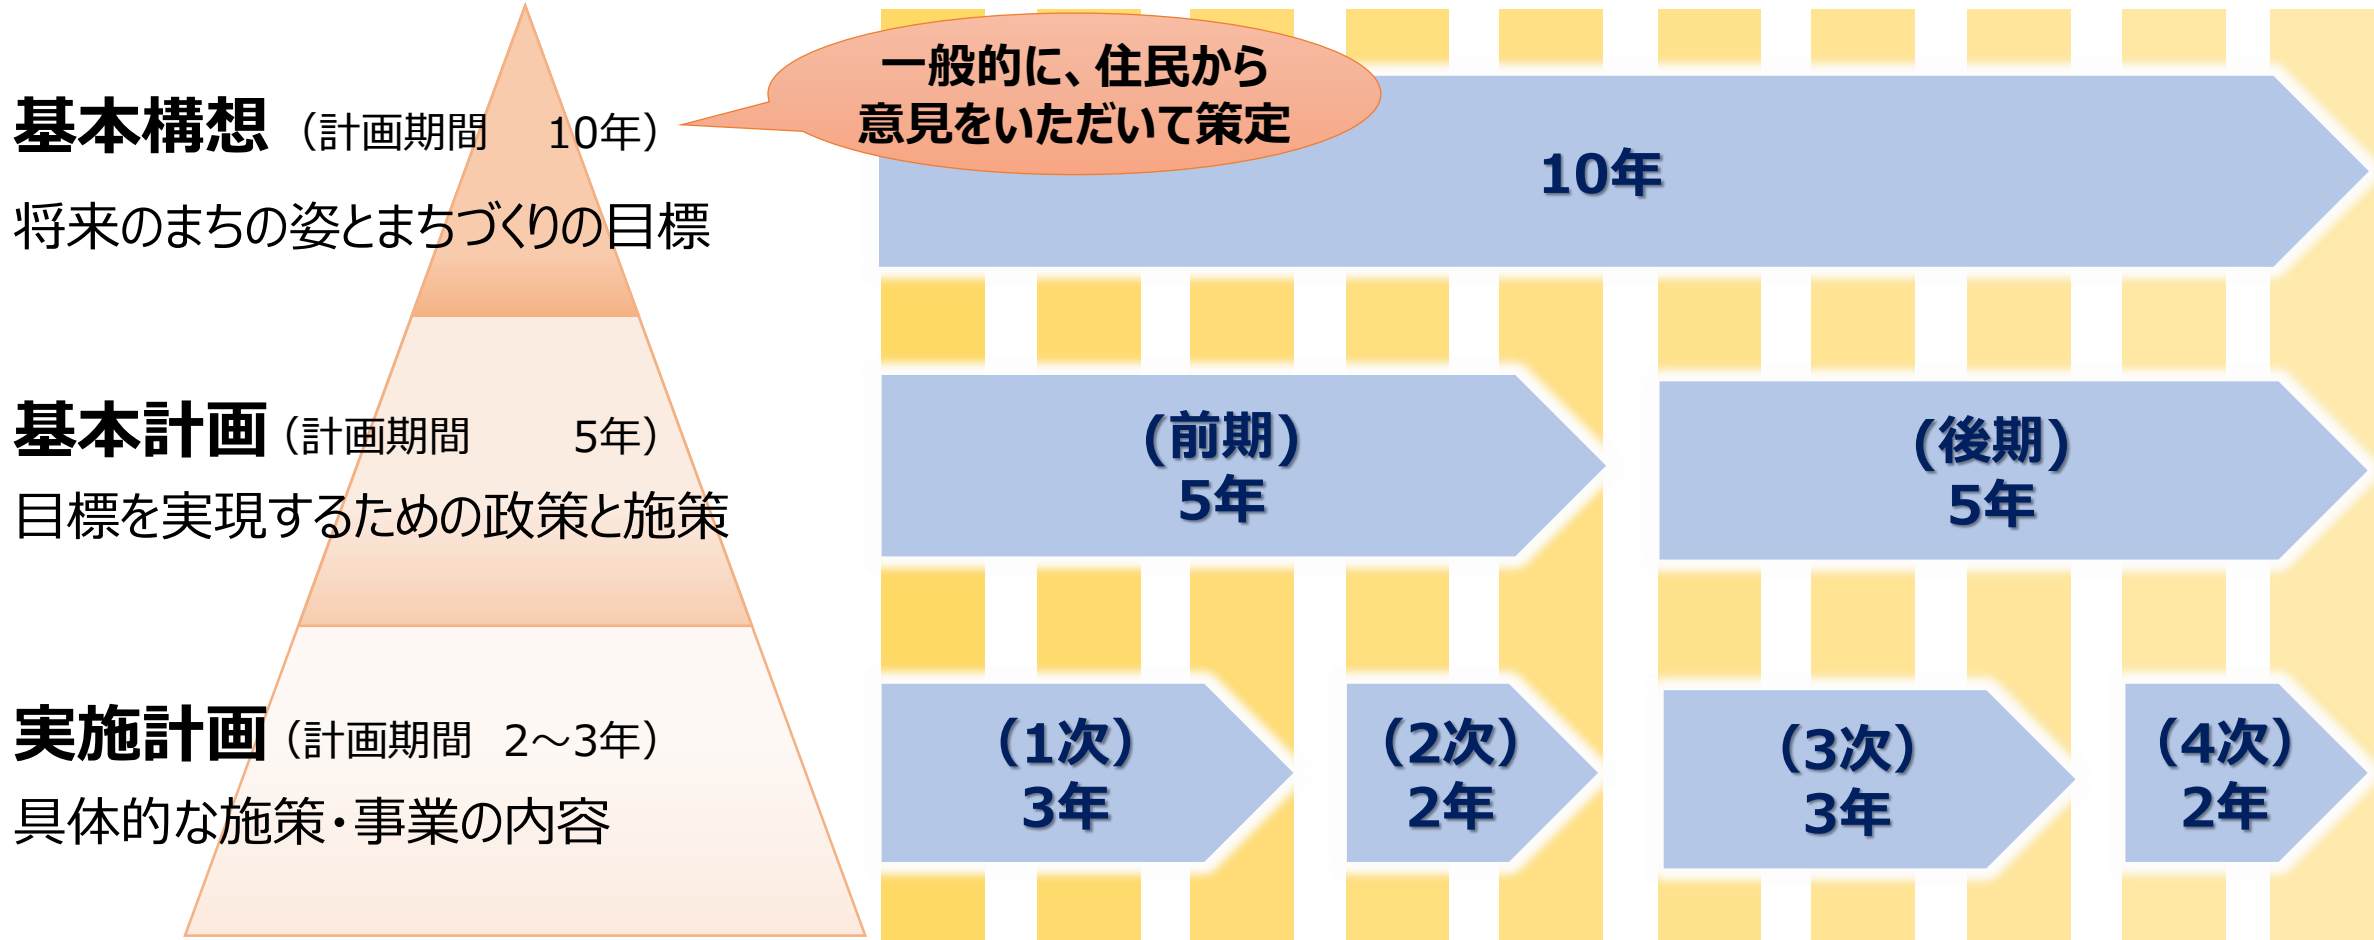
基本構想（計画期間　10年）

将来のまちの姿とまちづくりの目標

一般的に、住民から意見をいただいて策定

10年

基本計画（計画期間　5年）

目標を実現するための政策と施策

（前期）
5年

（後期）
5年

実施計画（計画期間　2～3年）

具体的な施策・事業の内容

（1次）
3年

（2次）
2年

（3次）
3年

（4次）
2年